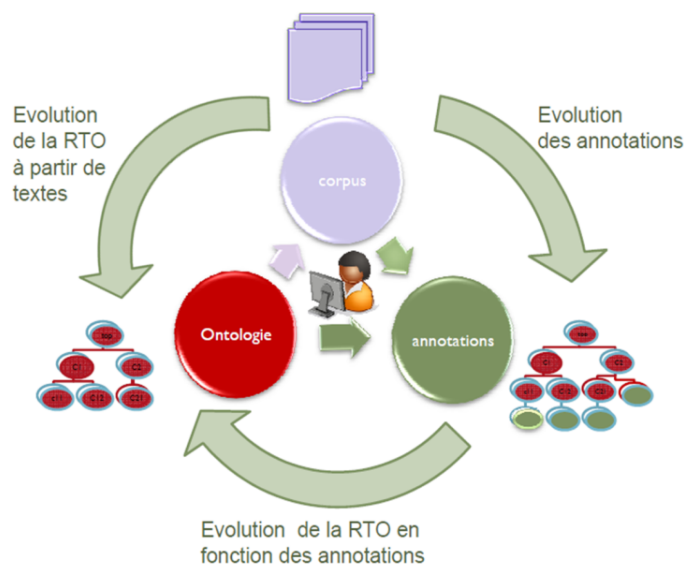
Evolution de la RTO à partir de textes

corpus

Evolution des annotations

Ontologie

annotations

top

C1

C2

c11

C12

C21

top

C1

C2

c11

C12

C21

Evolution de la RTO en fonction des annotations